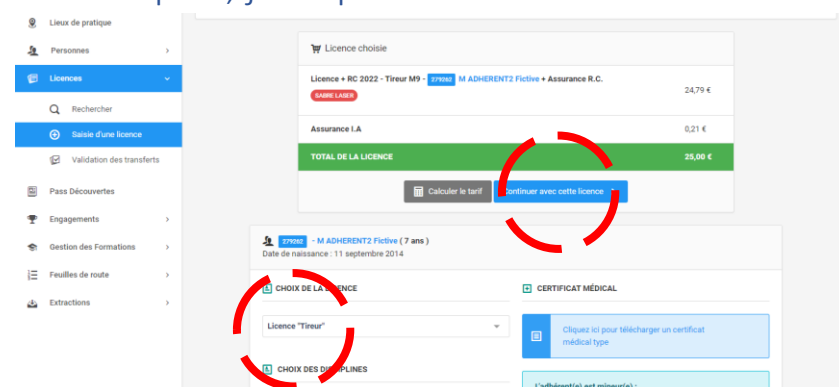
Lieux de pratique
Personnes
Licences
Rechercher
Saisie d'une licence
Validation des transferts
Pass Découvertes
Engagements
Gestion des Formations
Feuilles de route
Extractions

Licence choisie

Licence + RC 2022 - Tireur M9 - 279262 M ADHERENT2 Fictive + Assurance R.C.
SABRE LASER
24,79 €

Assurance I.A
0,21 €

TOTAL DE LA LICENCE
25,00 €

Calculer le tarif
Continuer avec cette licence

279262 - M ADHERENT2 Fictive ( 7 ans )
Date de naissance : 11 septembre 2014

CHOIX DE LA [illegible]ENCE
Licence "Tireur"

CERTIFICAT MÉDICAL
Cliquez ici pour télécharger un certificat médical type

CHOIX DES DI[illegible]PLINES

L'adhérent(e) est mineur(e) :